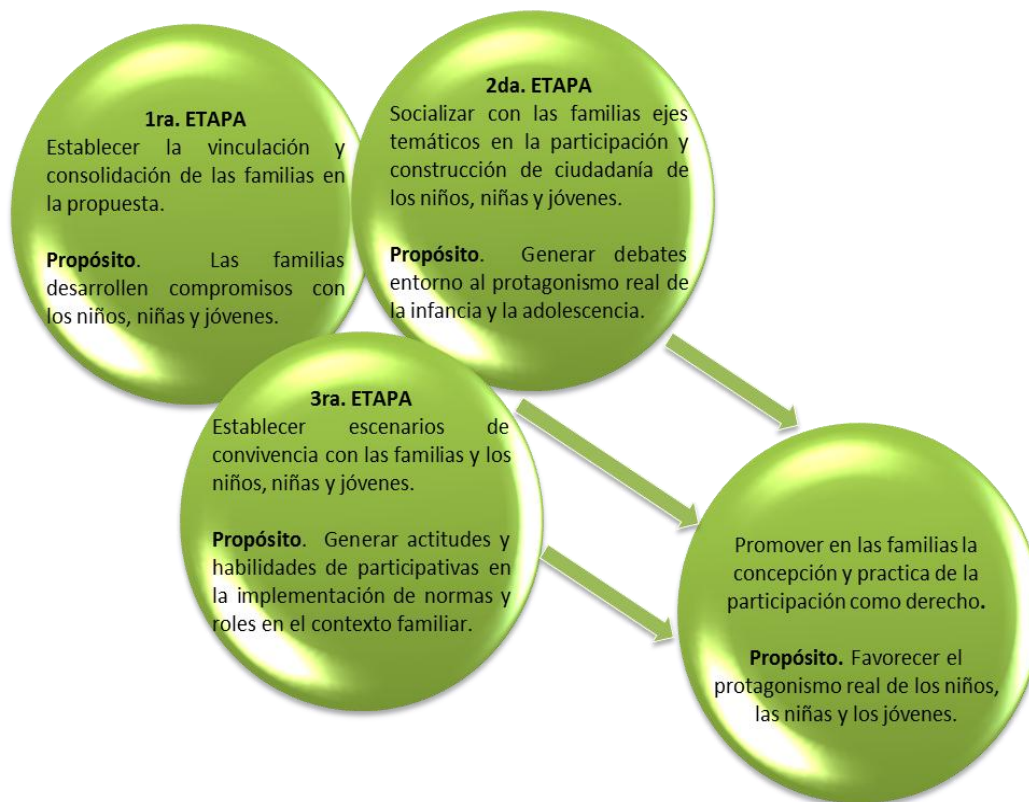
1ra. ETAPA
Establecer la vinculación y consolidación de las familias en la propuesta.

**Propósito**. Las familias desarrollen compromisos con los niños, niñas y jóvenes.

2da. ETAPA
Socializar con las familias ejes temáticos en la participación y construcción de ciudadanía de los niños, niñas y jóvenes.

**Propósito**. Generar debates entorno al protagonismo real de la infancia y la adolescencia.

3ra. ETAPA
Establecer escenarios de convivencia con las familias y los niños, niñas y jóvenes.

**Propósito**. Generar actitudes y habilidades de participativas en la implementación de normas y roles en el contexto familiar.

Promover en las familias la concepción y practica de la participación como derecho.

**Propósito.** Favorecer el protagonismo real de los niños, las niñas y los jóvenes.